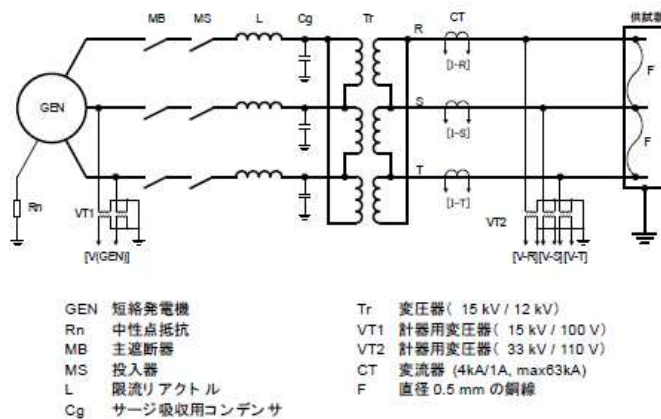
MB MS L Cg Tr R CT 供試器

GEN

Rn

VT1

[V(GEN)]

[I-R]

S

[I-S]

T

[I-T]

F

F

VT2

[V-R][V-S][V-T]

GEN 短絡発電機
Rn 中性点抵抗
MB 主遮断器
MS 投入器
L 限流リアクトル
Cg サージ吸収用コンデンサ

Tr 変圧器（ 15 kV / 12 kV）
VT1 計器用変圧器（ 15 kV / 100 V）
VT2 計器用変圧器（ 33 kV / 110 V）
CT 変流器 (4kA/1A, max63kA)
F 直径 0.5 mm の銅線